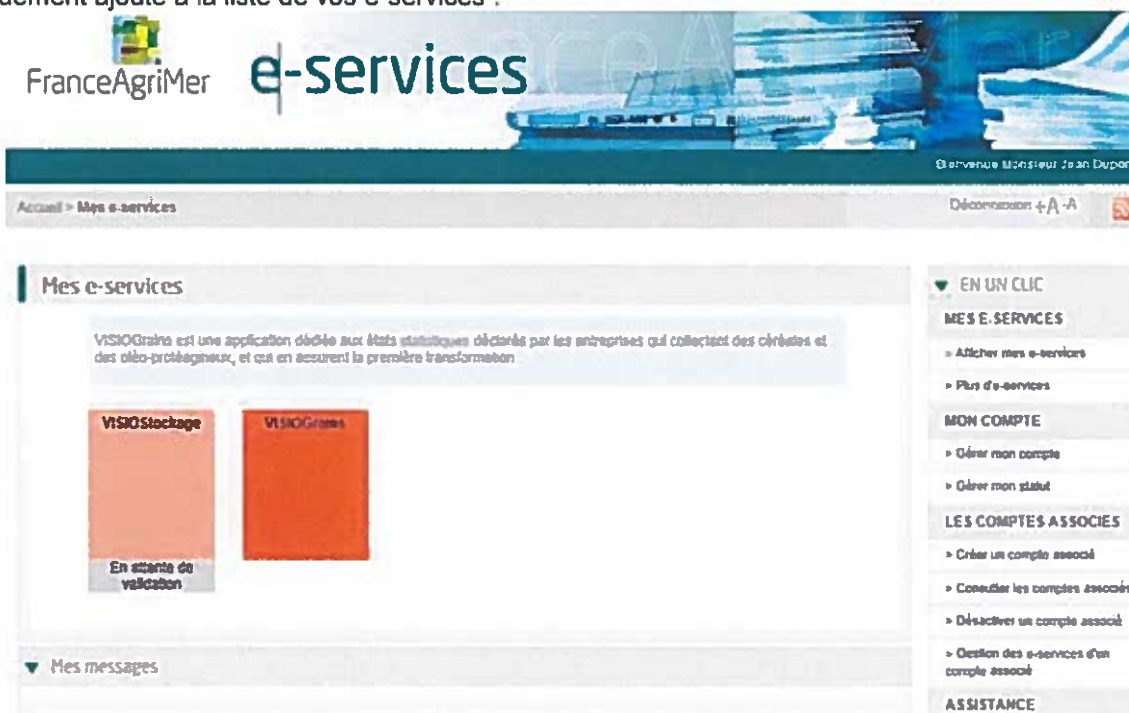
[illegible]ement ajouté à la liste de vos e-services :

FranceAgriMer e-services

Bienvenue Monsieur Jean Dupon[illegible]

Accueil > Mes e-services

Déconnexion +A -A

Mes e-services

VISIOGrains est une application dédiée aux états statistiques déclarés par les entreprises qui collectent des céréales et des oléo-protéagineux, et qui en assurent la première transformation

VISIOStockage

En attente de validation

VISIOGrains

Mes messages

EN UN CLIC

MES E-SERVICES

» Afficher mes e-services

» Plus d'e-services

MON COMPTE

» Gérer mon compte

» Gérer mon statut

LES COMPTES ASSOCIES

» Créer un compte associé

» Consulter les comptes associé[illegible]

» Désactiver un compte associé

» Gestion des e-services d'un compte associé

ASSISTANCE